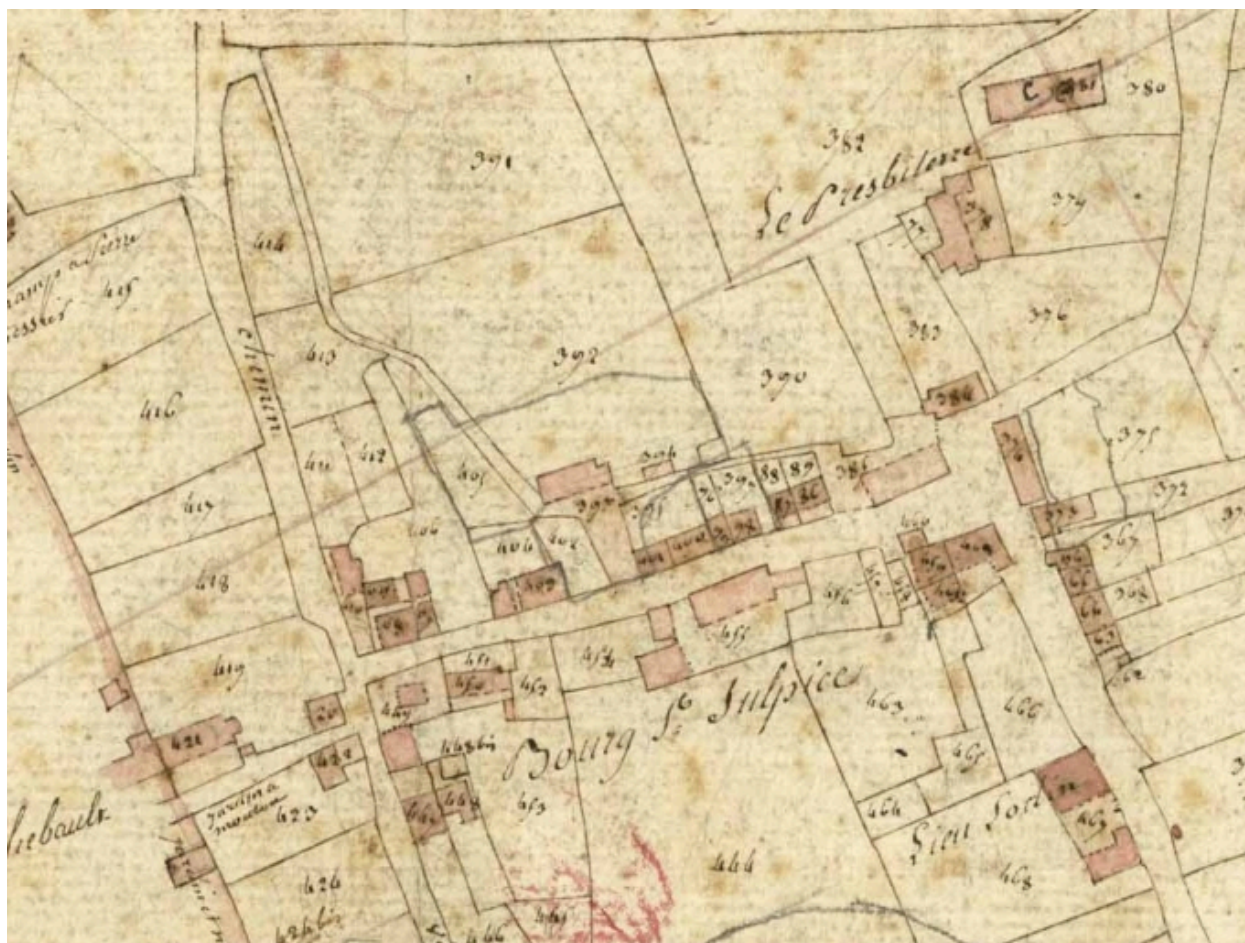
C 381 380
382
Le Presbitere
391
379
37 378
414
champ a Pierre
Pressoir 415
chemin
413
392
383
376
390
384
416
411 412
405
376
375
404
39 388 389
385
417
407
406 408
396
397 398
386
400
373
372
418
409
410
402 403
369 370
365
368
366
367
364
363
458
459
461
455
419
451
450
452
454
456
457
Bourg St. Sulpice
462
463
465
420 421
449
448 bis
422
466
460
423
424
jardin a moulin
446 447
453
464
Lieu Fort
459
hebault
426
444
468
424 bis
445
446